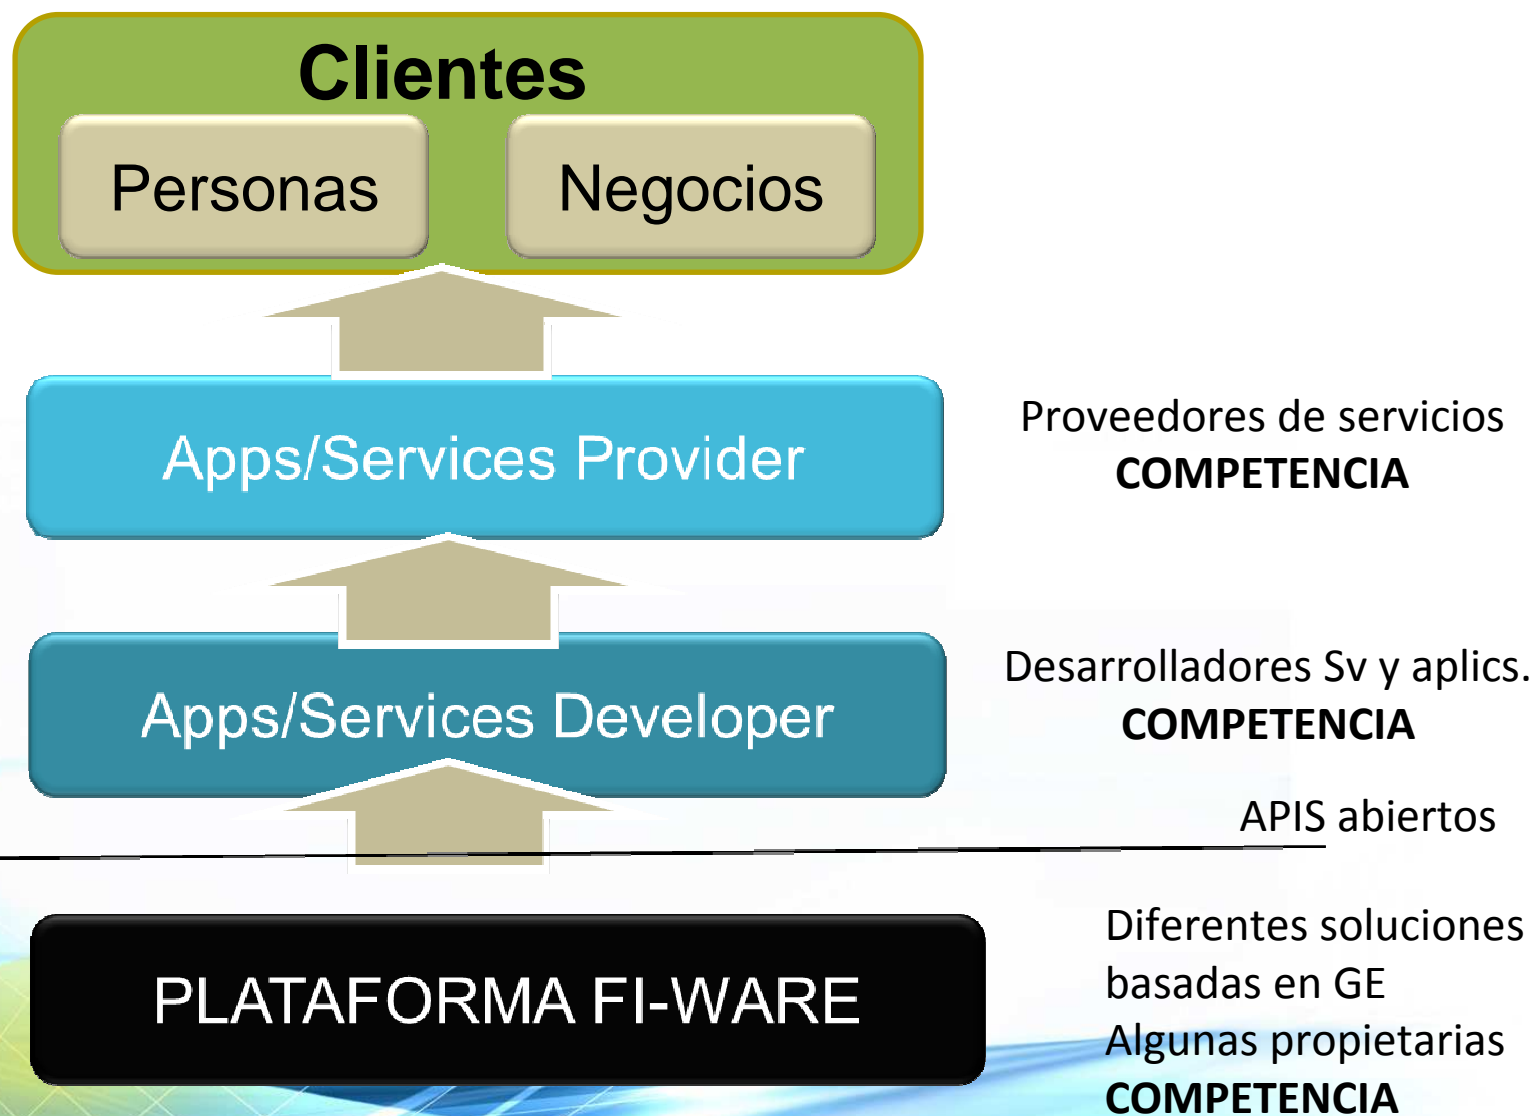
Clientes

Personas

Negocios

Apps/Services Provider

Proveedores de servicios
COMPETENCIA

Apps/Services Developer

Desarrolladores Sv y aplics.
COMPETENCIA

APIS abiertos

PLATAFORMA FI-WARE

Diferentes soluciones basadas en GE
Algunas propietarias
COMPETENCIA